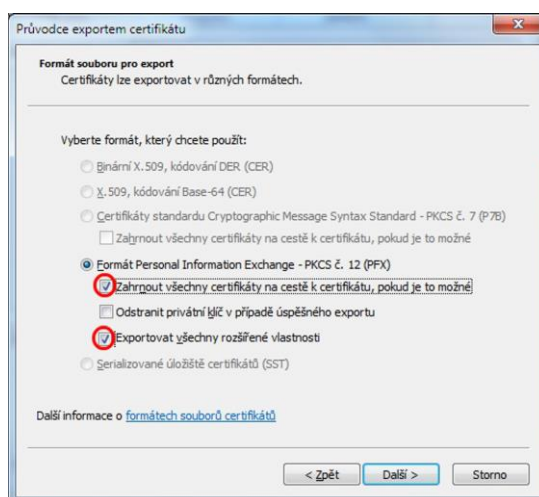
Průvodce exportem certifikátu

Formát souboru pro export
Certifikáty lze exportovat v různých formátech.

Vyberte formát, který chcete použít:

Binární X.509, kódování DER (CER)

X.509, kódování Base-64 (CER)

Certifikáty standardu Cryptographic Message Syntax Standard - PKCS č. 7 (P7B)

Zahrnout všechny certifikáty na cestě k certifikátu, pokud je to možné

Formát Personal Information Exchange - PKCS č. 12 (PFX)

Zahrnout všechny certifikáty na cestě k certifikátu, pokud je to možné

Odstranit privátní klíč v případě úspěšného exportu

Exportovat všechny rozšířené vlastnosti

Serializované úložiště certifikátů (SST)

Další informace o formátech souborů certifikátů

< Zpět
Další >
Storno